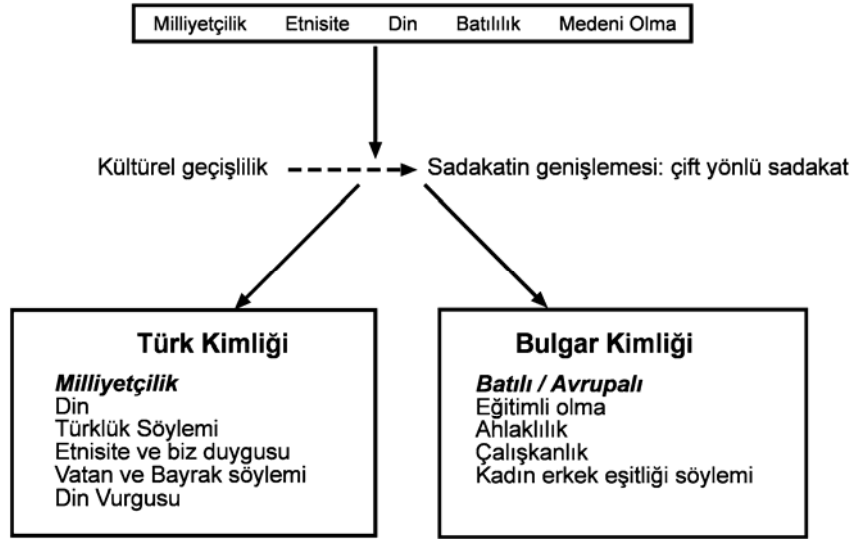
Milliyetçilik Etnisite Din Batılılık Medeni Olma

Kültürel geçişlilik

Sadakatin genişlemesi: çift yönlü sadakat

Türk Kimliği

Milliyetçilik
Din
Türklük Söylemi
Etnisite ve biz duygusu
Vatan ve Bayrak söylemi
Din Vurgusu

Bulgar Kimliği

Batılı / Avrupalı
Eğitimli olma
Ahlaklılık
Çalışkanlık
Kadın erkek eşitliği söylemi